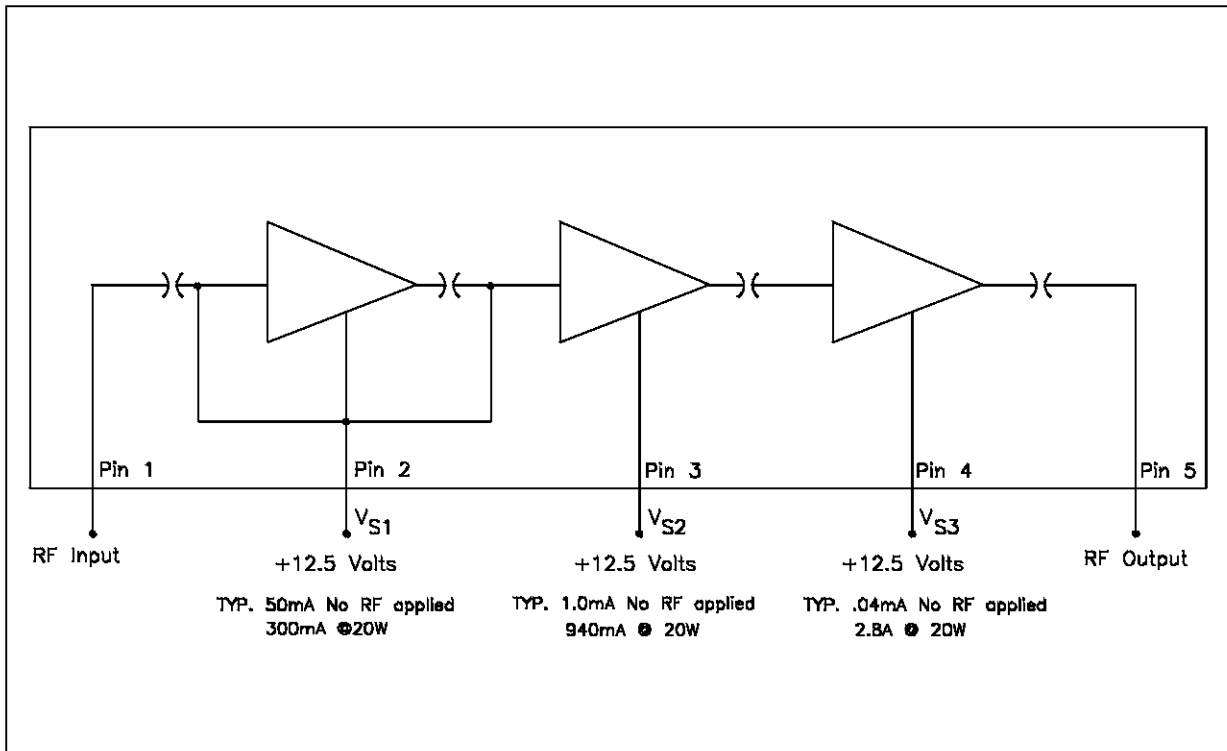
Pin 1
Pin 2
Pin 3
Pin 4
Pin 5

RF Input

$V_{S1}$
+12.5 Volts
TYP. 50mA No RF applied
300mA @20W

$V_{S2}$
+12.5 Volts
TYP. 1.0mA No RF applied
940mA @ 20W

$V_{S3}$
+12.5 Volts
TYP. .04mA No RF applied
2.8A @ 20W

RF Output